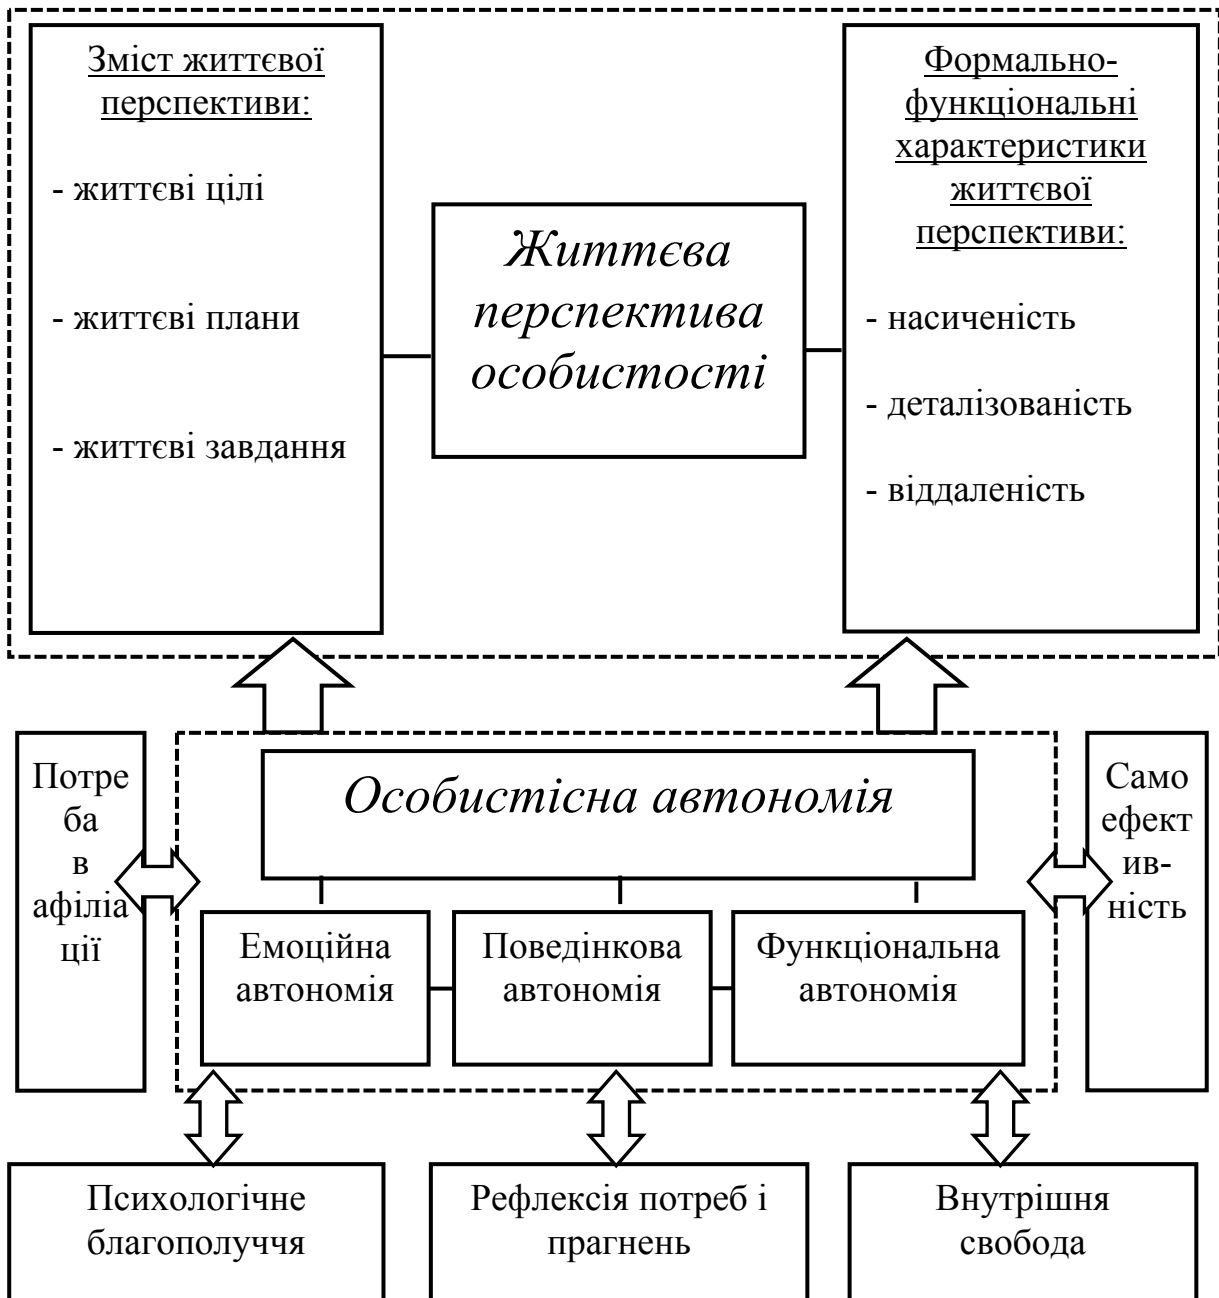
Зміст життєвої перспективи:

- життєві цілі

- життєві плани

- життєві завдання

Життєва перспектива особистості

Формально-функціональні характеристики життєвої перспективи:

- насиченість

- деталізованість

- віддаленість

Потреба в афіліації

Особистісна автономія

Самоефективність

Емоційна автономія

Поведінкова автономія

Функціональна автономія

Психологічне благополуччя

Рефлексія потреб і прагнень

Внутрішня свобода